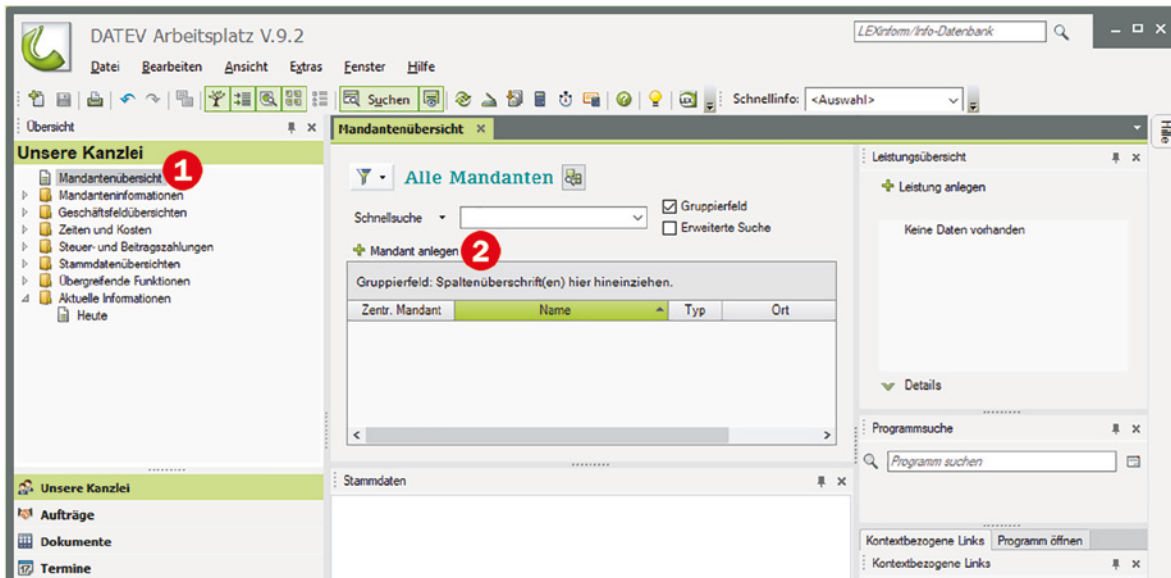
DATEV Arbeitsplatz V.9.2

LEXinform/Info-Datenbank

Datei Bearbeiten Ansicht Extras Fenster Hilfe

Suchen

Schnellinfo: <Auswahl>

Übersicht

Unsere Kanzlei 1

Mandantenübersicht
Mandanteninformationen
Geschäftsfeldübersichten
Zeiten und Kosten
Steuer- und Beitragszahlungen
Stammdatenübersichten
Übergreifende Funktionen
Aktuelle Informationen
Heute

Unsere Kanzlei
Aufträge
Dokumente
Termine

Mandantenübersicht ×

Alle Mandanten

Schnellsuche

Gruppierfeld
Erweiterte Suche

Mandant anlegen 2

Gruppierfeld: Spaltenüberschrift(en) hier hineinziehen.

| Zentr. Mandant | Name | Typ | Ort |
|---|---|---|---|

Stammdaten

Leistungsübersicht

Leistung anlegen

Keine Daten vorhanden

Details

Programmsuche

Programm suchen

Kontextbezogene Links
Programm öffnen

Kontextbezogene Links